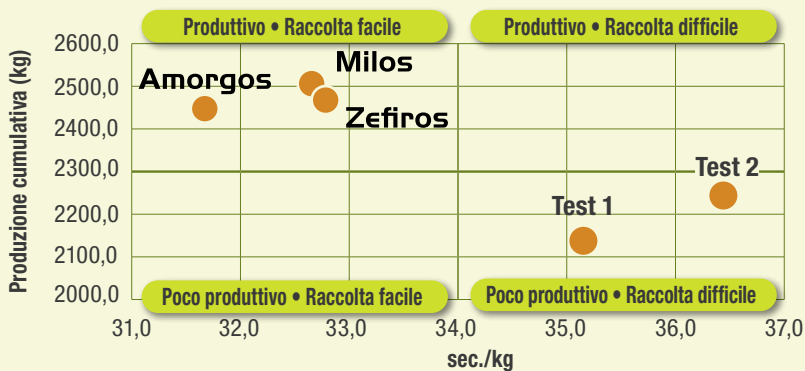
Produttivo • Raccolta facile
Produttivo • Raccolta difficile
Poco produttivo • Raccolta facile
Poco produttivo • Raccolta difficile

Produzione cumulativa (kg)
2600,0
2500,0
2400,0
2300,0
2200,0
2100,0
2000,0

Amorgos
Milos
Zefiros
Test 1
Test 2

31,0
32,0
33,0
34,0
35,0
36,0
37,0
sec./kg